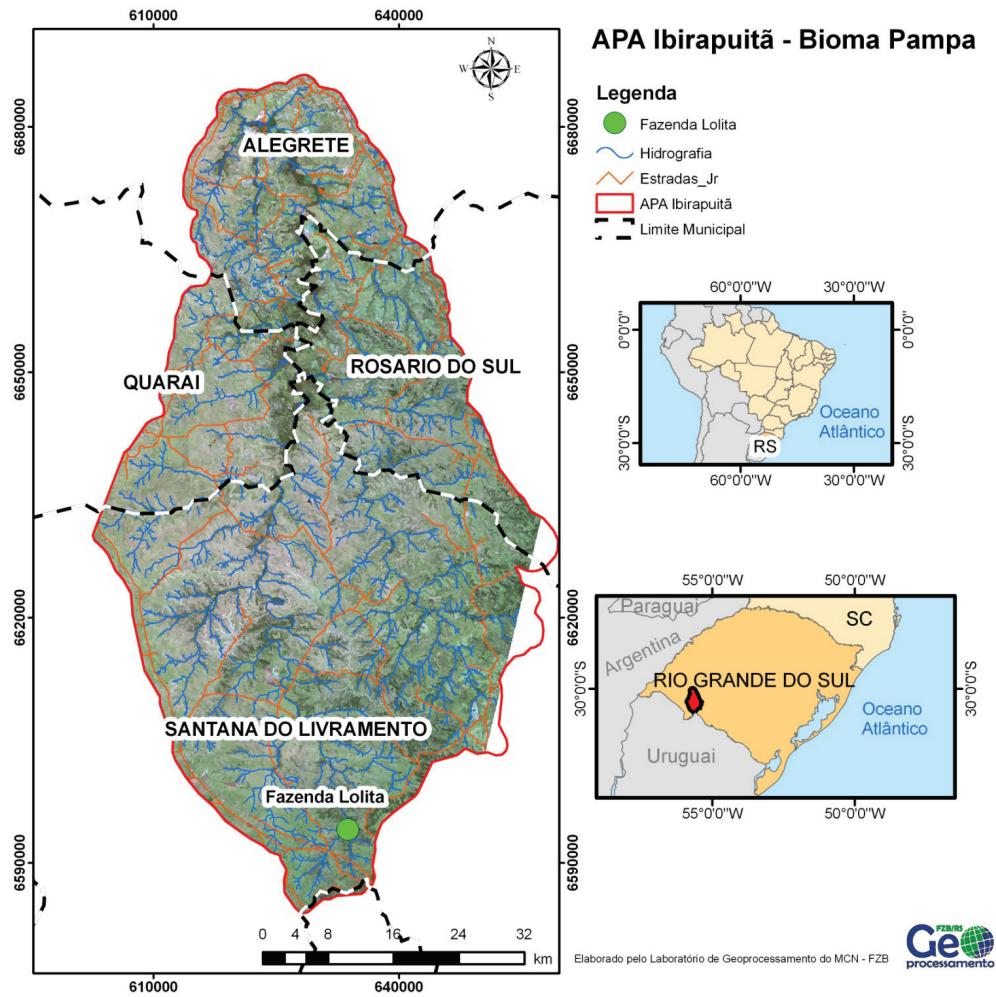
610000 640000

APA Ibirapuitã - Bioma Pampa

N
W E
S

Legenda
Fazenda Lolita
Hidrografia
Estradas_Jr
APA Ibirapuitã
Limite Municipal

6680000 6680000

ALEGRETE

6650000 6650000

QUARAI

ROSARIO DO SUL

60°0'0"W 30°0'0"W
0°0'0" 0°0'0"
Oceano Atlântico
30°0'0"S 30°0'0"S
RS
60°0'0"W 30°0'0"W

6620000 6620000

55°0'0"W 50°0'0"W
Paraguai
SC
Argentina
30°0'0"S 30°0'0"S
RIO GRANDE DO SUL
Oceano Atlântico
Uruguai
55°0'0"W 50°0'0"W

SANTANA DO LIVRAMENTO

Fazenda Lolita

6590000 6590000

0 4 8 16 24 32
km

610000 640000

Elaborado pelo Laboratório de Geoprocessamento do MCN - FZB

FZB/RS
Geo
processamento